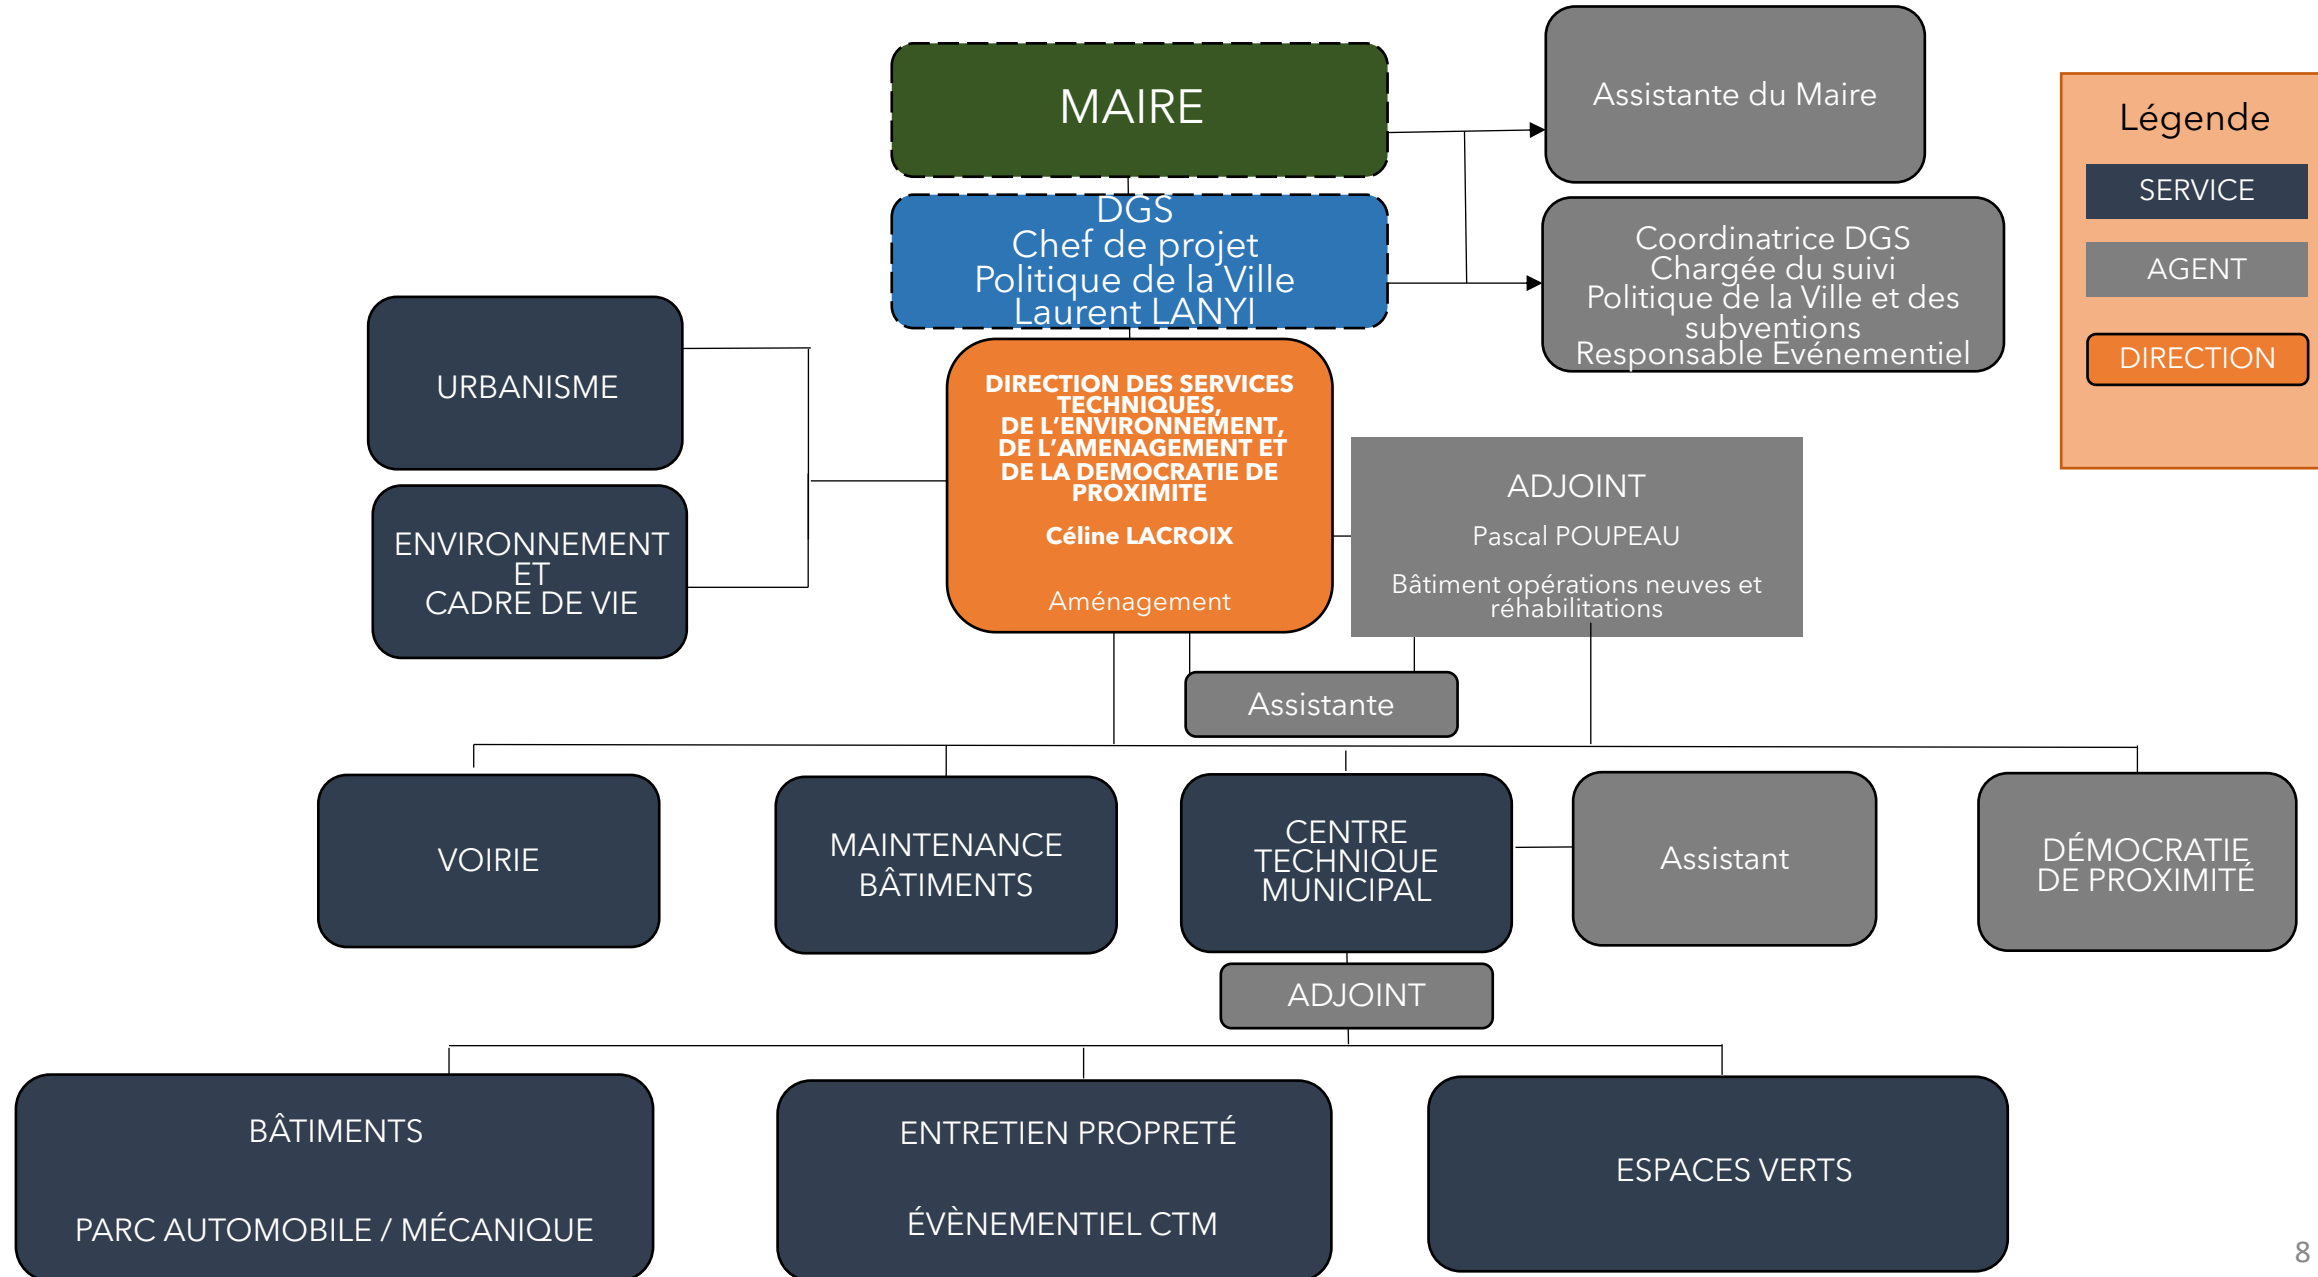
MAIRE

Assistante du Maire

Légende

SERVICE

AGENT

DIRECTION

DGS
Chef de projet
Politique de la Ville
Laurent LANYI

Coordinatrice DGS
Chargée du suivi
Politique de la Ville et des subventions
Responsable Evénementiel

URBANISME

ENVIRONNEMENT ET CADRE DE VIE

DIRECTION DES SERVICES TECHNIQUES, DE L'ENVIRONNEMENT, DE L'AMENAGEMENT ET DE LA DEMOCRATIE DE PROXIMITE

Céline LACROIX

Aménagement

ADJOINT

Pascal POUPEAU

Bâtiment opérations neuves et réhabilitations

Assistante

VOIRIE

MAINTENANCE BÂTIMENTS

CENTRE TECHNIQUE MUNICIPAL

Assistant

DÉMOCRATIE DE PROXIMITÉ

ADJOINT

BÂTIMENTS

PARC AUTOMOBILE / MÉCANIQUE

ENTRETIEN PROPRETÉ

ÉVÈNEMENTIEL CTM

ESPACES VERTS

8